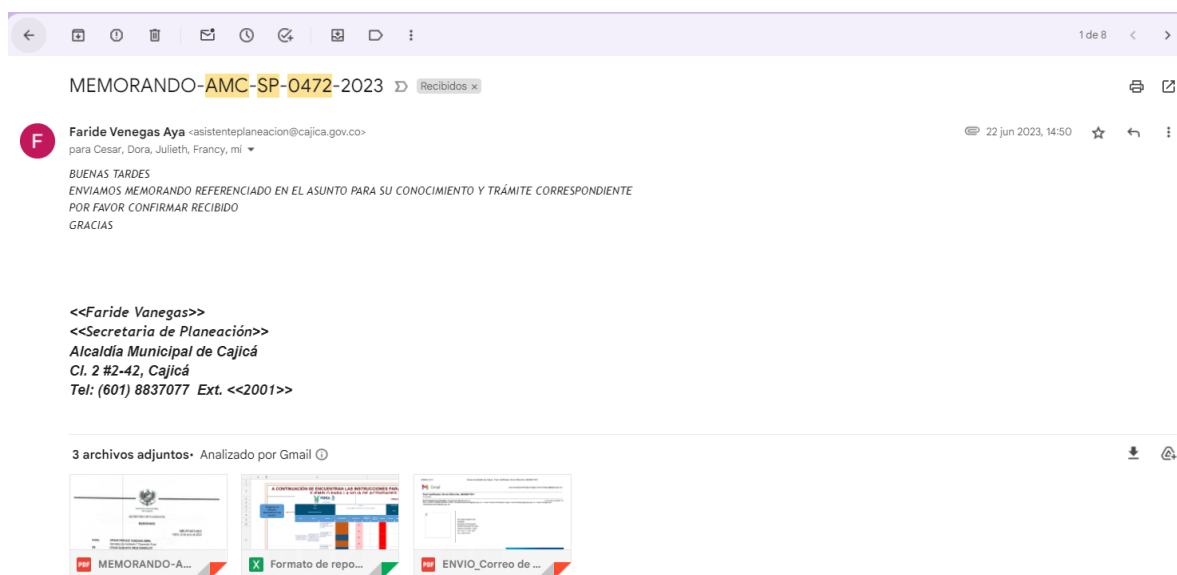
1 de 8

MEMORANDO-AMC-SP-0472-2023 Recibidos ×

F Faride Venegas Aya <asisteneplaneacion@cajica.gov.co>
para Cesar, Dora, Julieth, Francy, mí

22 jun 2023, 14:50

BUENAS TARDES
ENVIAMOS MEMORANDO REFERENCIADO EN EL ASUNTO PARA SU CONOCIMIENTO Y TRÁMITE CORRESPONDIENTE
POR FAVOR CONFIRMAR RECIBIDO
GRACIAS

<<Faride Vanegas>>
<<Secretaria de Planeación>>
Alcaldía Municipal de Cajicá
Cl. 2 #2-42, Cajicá
Tel: (601) 8837077 Ext. <<2001>>

3 archivos adjuntos • Analizado por Gmail

PDF MEMORANDO-A...

X Formato de repo...

PDF ENVIO_Correo de ...